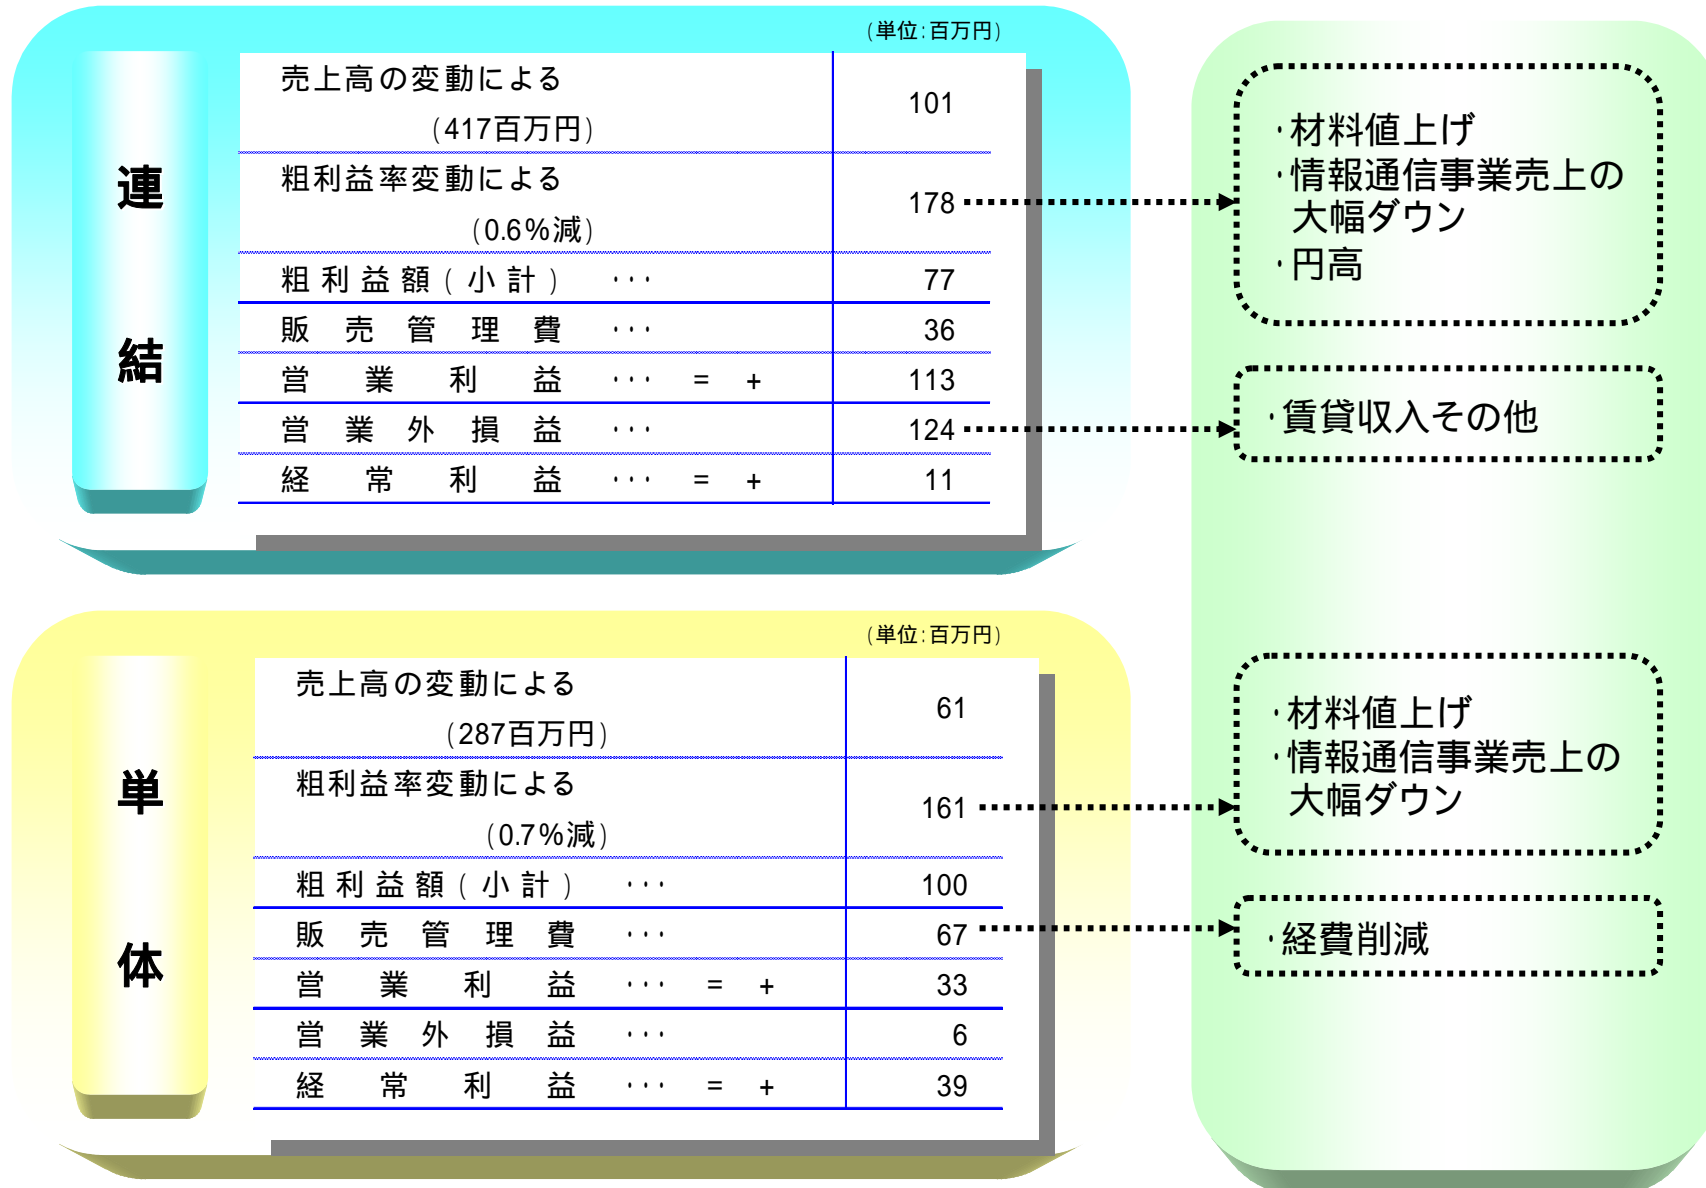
連結

(単位:百万円)

| | |
|---|---|
| 売上高の変動による (417百万円) | 101 |
| 粗利益率変動による (0.6%減) | 178 |
| 粗利益額(小計) ・・・ | 77 |
| 販売管理費 ・・・ | 36 |
| 営業利益 ・・・ = + | 113 |
| 営業外損益 ・・・ | 124 |
| 経常利益 ・・・ = + | 11 |

・材料値上げ
・情報通信事業売上の大幅ダウン
・円高

・賃貸収入その他

単体

(単位:百万円)

| | |
|---|---|
| 売上高の変動による (287百万円) | 61 |
| 粗利益率変動による (0.7%減) | 161 |
| 粗利益額(小計) ・・・ | 100 |
| 販売管理費 ・・・ | 67 |
| 営業利益 ・・・ = + | 33 |
| 営業外損益 ・・・ | 6 |
| 経常利益 ・・・ = + | 39 |

・材料値上げ
・情報通信事業売上の大幅ダウン

・経費削減